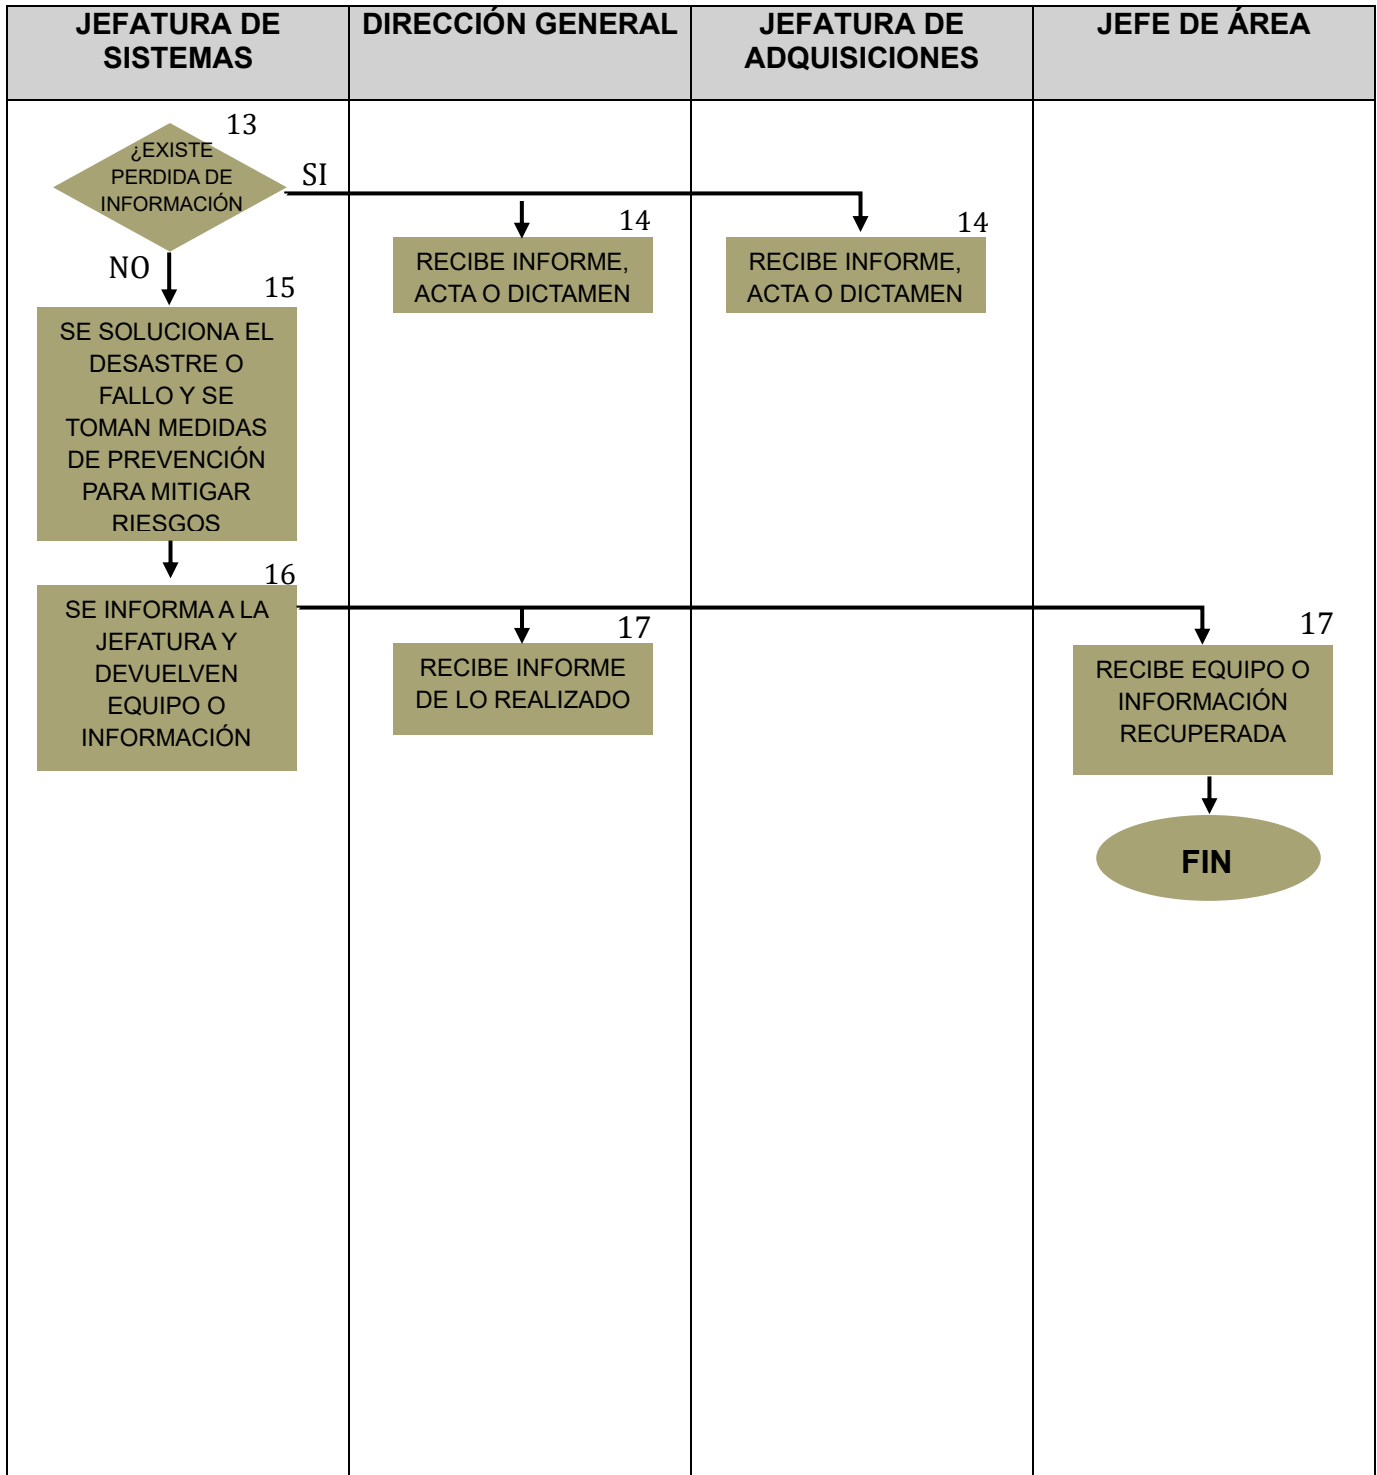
| JEFATURA DE SISTEMAS | DIRECCIÓN GENERAL | JEFATURA DE ADQUISICIONES | JEFE DE ÁREA |
|---|---|---|---|

13
¿EXISTE PERDIDA DE INFORMACIÓN

SI

NO

14
RECIBE INFORME, ACTA O DICTAMEN

14
RECIBE INFORME, ACTA O DICTAMEN

15
SE SOLUCIONA EL DESASTRE O FALLO Y SE TOMAN MEDIDAS DE PREVENCIÓN PARA MITIGAR RIESGOS

16
SE INFORMA A LA JEFATURA Y DEVUELVEN EQUIPO O INFORMACIÓN

17
RECIBE INFORME DE LO REALIZADO

17
RECIBE EQUIPO O INFORMACIÓN RECUPERADA

FIN